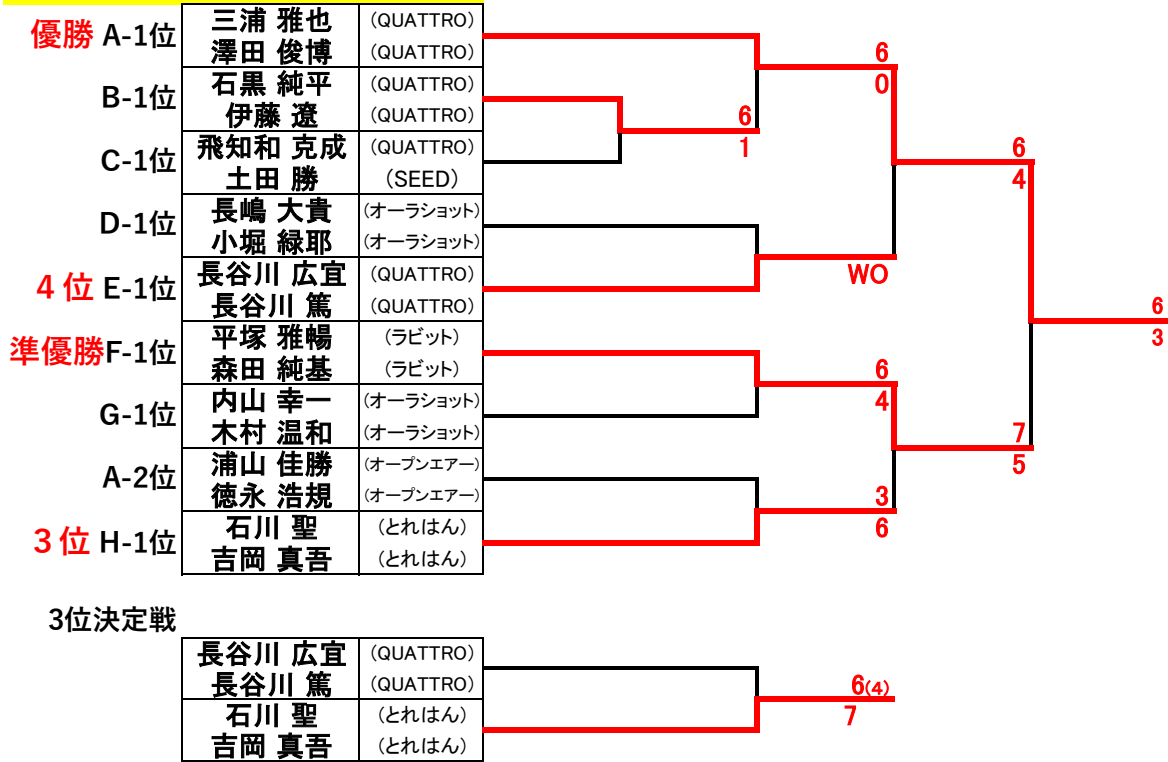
優勝 A-1位
| | |
|---|---|
| 三浦 雅也 | (QUATTRO) |
| 澤田 俊博 | (QUATTRO) |

B-1位
| | |
|---|---|
| 石黒 純平 | (QUATTRO) |
| 伊藤 遼 | (QUATTRO) |

C-1位
| | |
|---|---|
| 飛知和 克成 | (QUATTRO) |
| 土田 勝 | (SEED) |

D-1位
| | |
|---|---|
| 長嶋 大貴 | (オーラショット) |
| 小堀 緑耶 | (オーラショット) |

4位 E-1位
| | |
|---|---|
| 長谷川 広宜 | (QUATTRO) |
| 長谷川 篤 | (QUATTRO) |

準優勝F-1位
| | |
|---|---|
| 平塚 雅暢 | (ラビット) |
| 森田 純基 | (ラビット) |

G-1位
| | |
|---|---|
| 内山 幸一 | (オーラショット) |
| 木村 温和 | (オーラショット) |

A-2位
| | |
|---|---|
| 浦山 佳勝 | (オープンエアー) |
| 徳永 浩規 | (オープンエアー) |

3位 H-1位
| | |
|---|---|
| 石川 聖 | (とれはん) |
| 吉岡 真吾 | (とれはん) |

6
1

6
0

WO

6
4

3
6

6
4

7
5

6
3

3位決定戦
| | |
|---|---|
| 長谷川 広宜 | (QUATTRO) |
| 長谷川 篤 | (QUATTRO) |
| 石川 聖 | (とれはん) |
| 吉岡 真吾 | (とれはん) |

6(4)
7